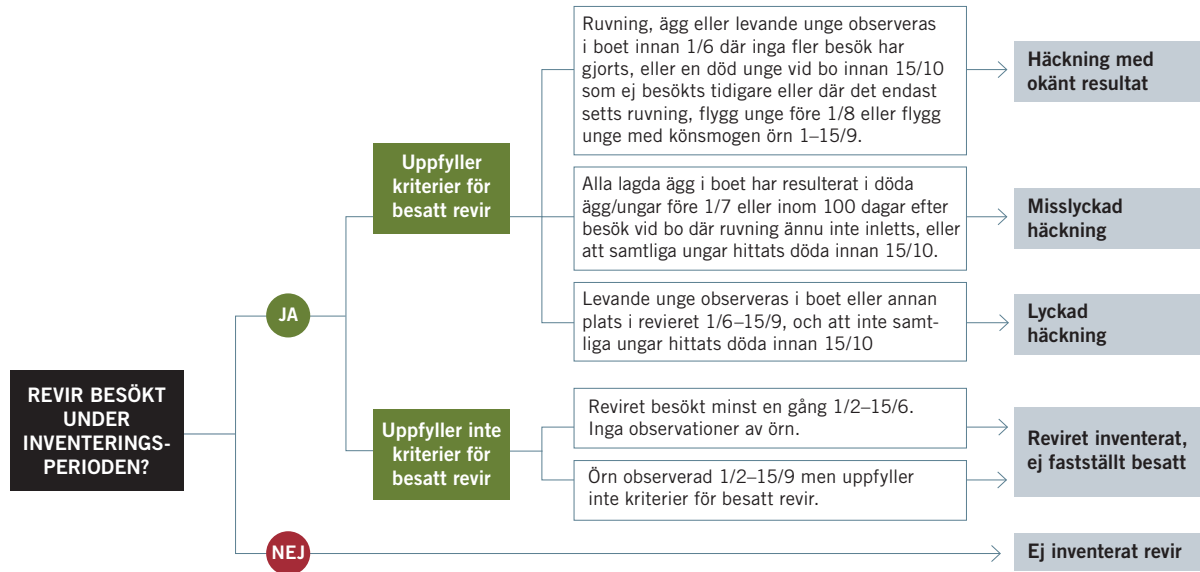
REVIR BESÖKT UNDER INVENTERINGS-PERIODEN?

JA

Uppfyller kriterier för besatt revir

Ruvning, ägg eller levande unge observeras i boet innan 1/6 där inga fler besök har gjorts, eller en död unge vid bo innan 15/10 som ej besökts tidigare eller där det endast setts ruvning, flygg unge före 1/8 eller flygg unge med könsmogen örn 1–15/9.

Häckning med okänt resultat

Alla lagda ägg i boet har resulterat i döda ägg/ungar före 1/7 eller inom 100 dagar efter besök vid bo där ruvning ännu inte inletts, eller att samtliga ungar hittats döda innan 15/10.

Misslyckad häckning

Levande unge observeras i boet eller annan plats i revieret 1/6–15/9, och att inte samtliga ungar hittats döda innan 15/10

Lyckad häckning

Uppfyller inte kriterier för besatt revir

Reviret besökt minst en gång 1/2–15/6. Inga observationer av örn.

Örn observerad 1/2–15/9 men uppfyller inte kriterier för besatt revir.

Reviret inventerat, ej fastställt besatt

NEJ

Ej inventerat revir